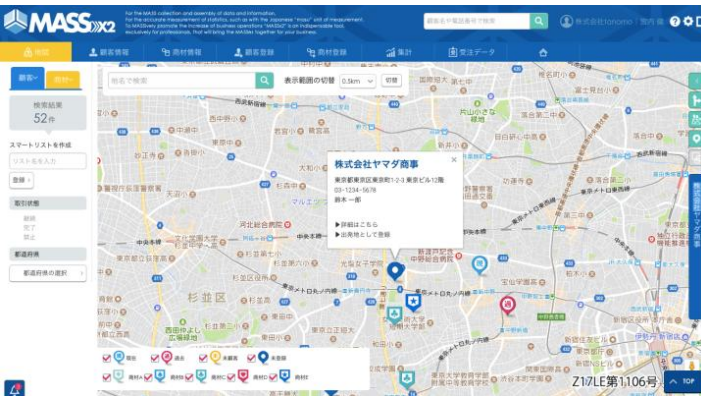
MASS x2

For the MASS collection and assembly of data and information,
for the accurate measurement of statistics, such as with the Japanese "masu" unit of measurement.
To MASSively promote the increase of business operations "MASSx2" is an indispensable tool,
exclusively for professionals. That will bring the MASSes together for your business.

顧客名や電話番号で検索

株式会社tonomo | 室内 様

地図
顧客情報
商材情報
顧客登録
商材登録
集計
受注データ

顧客
商材

検索結果
52件

スマートリストを作成
リスト名を入力
登録

取引状態
新規
完了
禁止

都道府県
都道府県の選択

施設名で検索
表示範囲の切替 0.5km 切替

株式会社ヤマダ商事
東京都東京区東京町1-2-3 東京ビル12階
03-1234-5678
鈴木一郎

▶詳細はこちら
▶出発地として登録

株式会社ヤマダ商事

現在
過去
未書面
未書類

商材A
商材B
商材C
商材D
商材E

杉並区

Z17LE第1106号

TOP